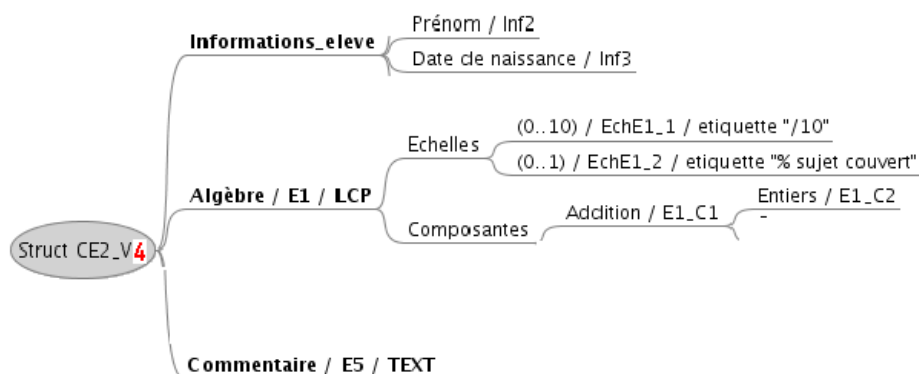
Struct CE2_V4

Informations_eleve

Prénom / Inf2

Date de naissance / Inf3

Algèbre / E1 / LCP

Echelles

(0..10) / EchE1_1 / etiquette "/10"

(0..1) / EchE1_2 / etiquette "% sujet couvert"

Composantes

Addition / E1_C1

Entiers / E1_C2

-

Commentaire / E5 / TEXT